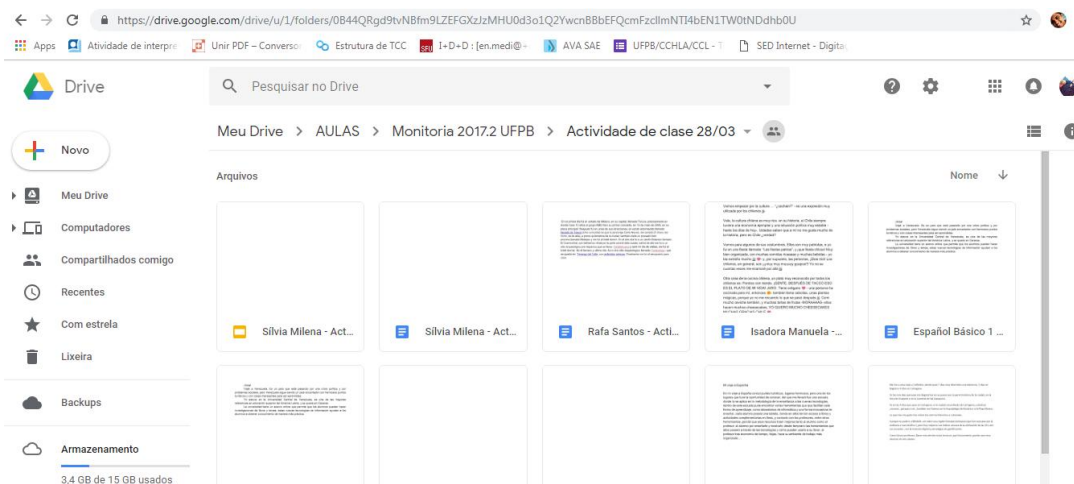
https://drive.google.com/drive/u/1/folders/0B44QRgd9tvNBfm9LZEFGXzJzMHU0d3o1Q2YwcnBBbEFQcmFzcllmNTI4bEN1TW0tNDdhb0U

Apps Atividade de interpre Unir PDF – Conversor Estrutura de TCC I+D+D : [en.medi@- AVA SAE UFPB/CCHLA/CCL - SED Internet - Digita

Drive

Pesquisar no Drive

Novo

Meu Drive

Computadores

Compartilhados comigo

Recentes

Com estrela

Lixeira

Backups

Armazenamento

3,4 GB de 15 GB usados

Meu Drive > AULAS > Monitoria 2017.2 UFPB > Actividade de clase 28/03

Arquivos

Nome

Sílvia Milena - Act...

Sílvia Milena - Act...

Rafa Santos - Acti...

Isadora Manuela - ...

Español Básico 1 ...